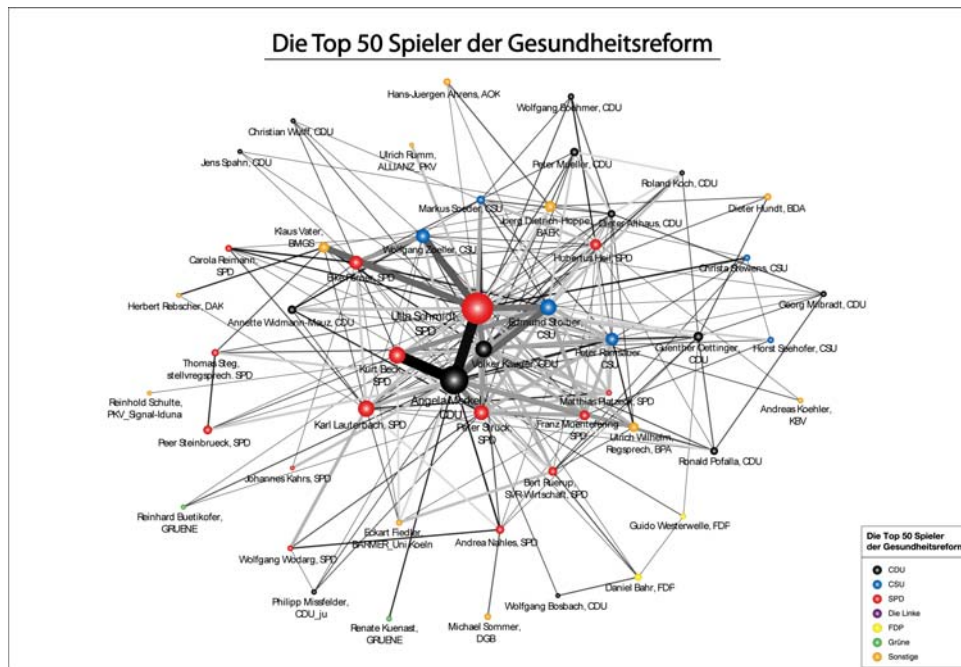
Die Top 50 Spieler der Gesundheitsreform

Hans-Juergen Ahrens, AOK

Wolfgang Boehmer, CDU

Christian Wulff, CDU

Jens Spahn, CDU

Ulrich Rumm, ALLIANZ_PKV

Peter Mueller, CDU

Roland Koch, CDU

Markus Soeder, CSU

Joerg Dietrich-Hoppe, BAEK

Dieter Althaus, CDU

Dieter Hundt, BDA

Klaus Vater, BMGS

Wolfgang Zoeller, CSU

Carola Reimann, SPD

Elke Ferner, SPD

Hubertus Heil, SPD

Christa Stewens, CSU

Herbert Rebscher, DAK

Georg Milbradt, CDU

Annette Widmann-Mauz, CDU

Ulla Schmidt, SPD

Edmund Stoiber, CSU

Peter Ramsauer, CSU

Guenther Oettinger, CDU

Horst Seehofer, CSU

Thomas Steg, stellvregsprech. SPD

Kurt Beck, SPD

Volker Kauder, CDU

Reinhold Schulte, PKV_Signal-Iduna

Angela Merkel, CDU

Matthias Platzeck, SPD

Andreas Koehler, KBV

Karl Lauterbach, SPD

Peter Struck, SPD

Franz Muentefering, SPD

Ulrich Wilhelm, Regsprech, BPA

Peer Steinbrueck, SPD

Ronald Pofalla, CDU

Johannes Kahrs, SPD

Bert Ruerup, SVR-Wirtschaft, SPD

Reinhard Buetikofer, GRUENE

Eckart Fiedler, BARMER_Uni_Koeln

Guido Westerwelle, FDP

Andrea Nahles, SPD

Wolfgang Wodarg, SPD

Daniel Bahr, FDP

Philipp Missfelder, CDU_ju

Wolfgang Bosbach, CDU

Renate Kuenast, GRUENE

Michael Sommer, DGB

Die Top 50 Spieler der Gesundheitsreform
CDU
CSU
SPD
Die Linke
FDP
Grüne
Sonstige